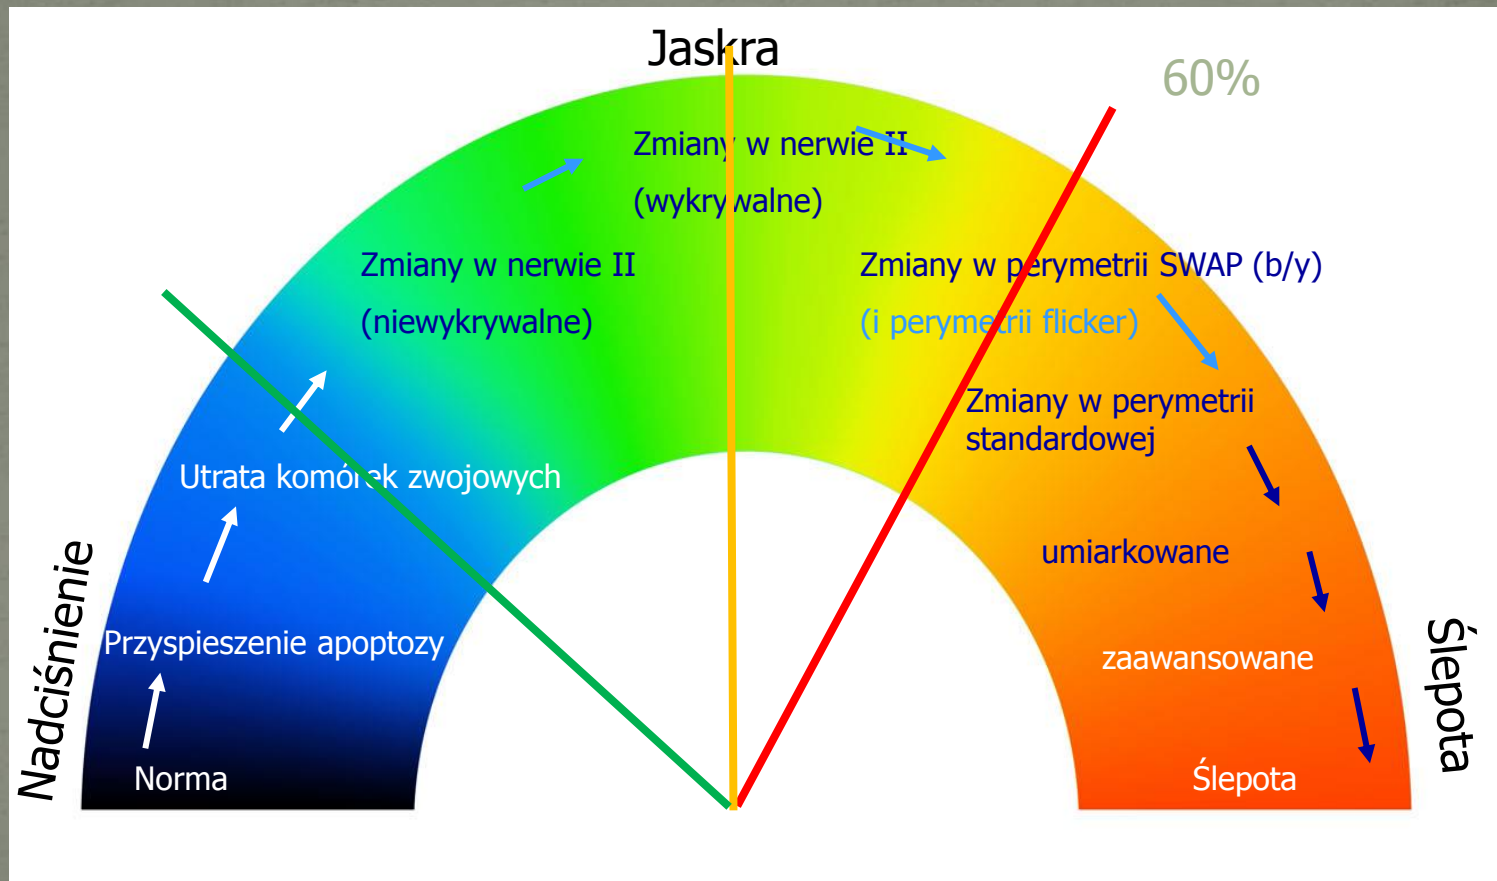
Jaskra

60%

Nadciśnienie

Norma

Przyspieszenie apoptozy

Utrata komórek zwojowych

Zmiany w nerwie II

(niewykrywalne)

Zmiany w nerwie II

(wykrywalne)

Zmiany w perymetrii SWAP (b/y)

(i perymetrii flicker)

Zmiany w perymetrii standardowej

umiarkowane

zaawansowane

Ślepota

Ślepota